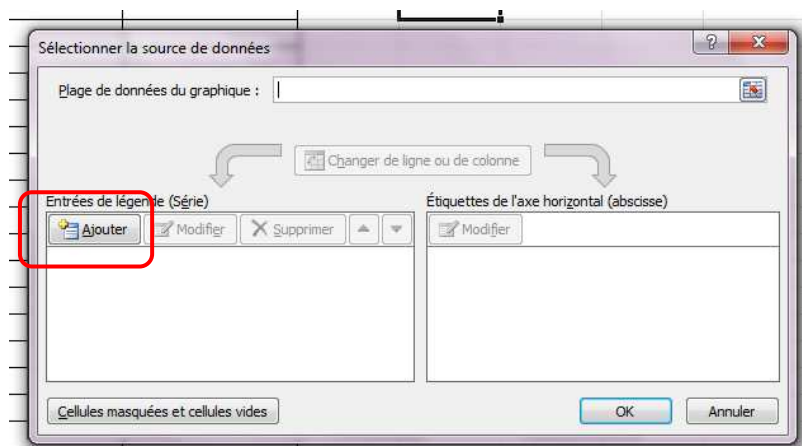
Sélectionner la source de données

?

Plage de données du graphique :

Changer de ligne ou de colonne

Entrées de légende (Série)

Ajouter

Modifier

Supprimer

Étiquettes de l'axe horizontal (abscisse)

Modifier

Cellules masquées et cellules vides

OK

Annuler